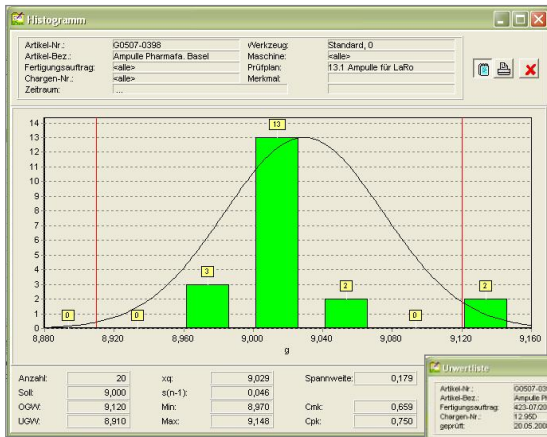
Histogramm

Artikel-Nr.: G0507-0398
Artikel-Bez.: Ampulle Pharmafa. Basel
Fertigungsauftrag: <alle>
Chargen-Nr.: <alle>
Zeitraum: ...
Werkzeug: Standard, 0
Maschine: <alle>
Prüfplan: 13.1 Ampulle für LaRo
Merkmal:

14
13
12
11
10
9
8
7
6
5
4
3
2
1
0

0
0
3
13
2
0
2

8,880
8,920
8,960
9,000
9,040
9,080
9,120
9,160
g

| Anzahl: | 20 | xq: | 9,029 | Spannweite: | 0,179 |
|---|---|---|---|---|---|
| Soll: | 9,000 | s(n-1): | 0,046 | | |
| OGW: | 9,120 | Min: | 8,970 | Cmk: | 0,659 |
| UGW: | 8,910 | Max: | 9,148 | Cpk: | 0,750 |

Urwertliste

Artikel-Nr.: G0507-03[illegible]
Artikel-Bez.: Ampulle P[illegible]
Fertigungsauftrag: 423-07/20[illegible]
Chargen-Nr.: 12.95D
geprüft: 20.05.200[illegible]